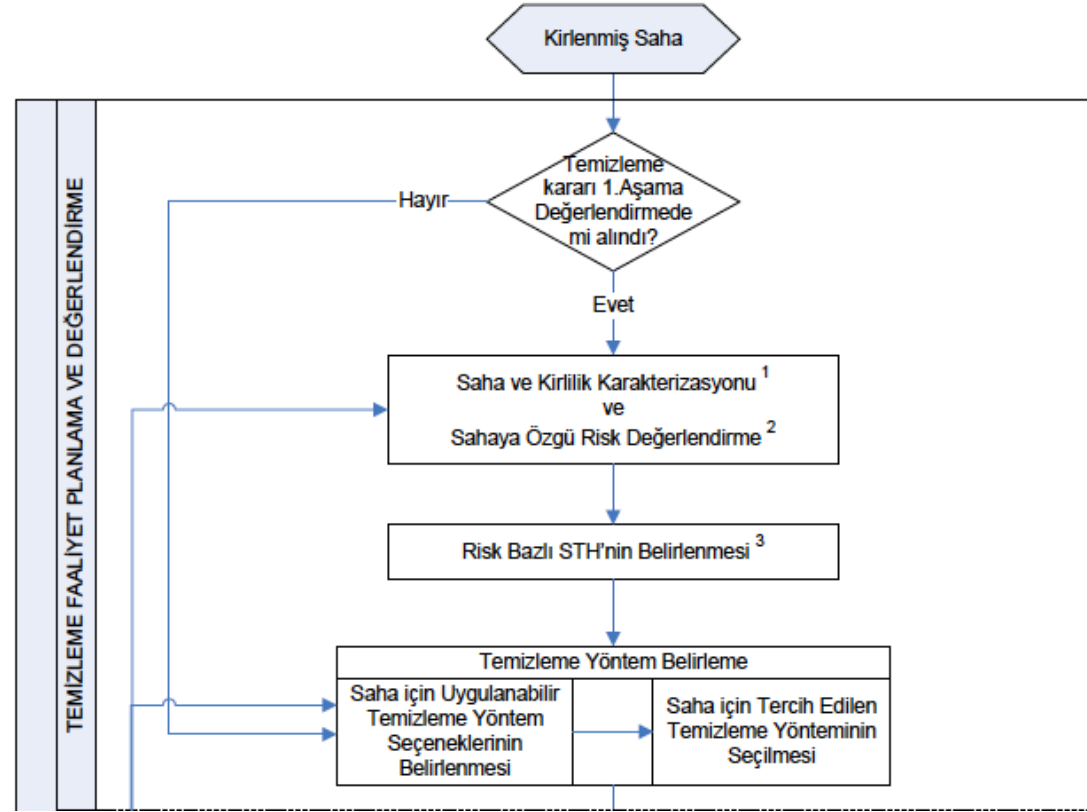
Kirlenmiş Saha

TEMİZLEME FAALİYET PLANLAMA VE DEĞERLENDİRME

Temizleme kararı 1.Aşama Değerlendirmede mi alındı?

Hayır

Evet

Saha ve Kirlilik Karakterizasyonu $^1$
ve
Sahaya Özgü Risk Değerlendirme $^2$

Risk Bazlı STH'nin Belirlenmesi $^3$

Temizleme Yöntem Belirleme

Saha için Uygulanabilir Temizleme Yöntem Seçeneklerinin Belirlenmesi

Saha için Tercih Edilen Temizleme Yönteminin Seçilmesi